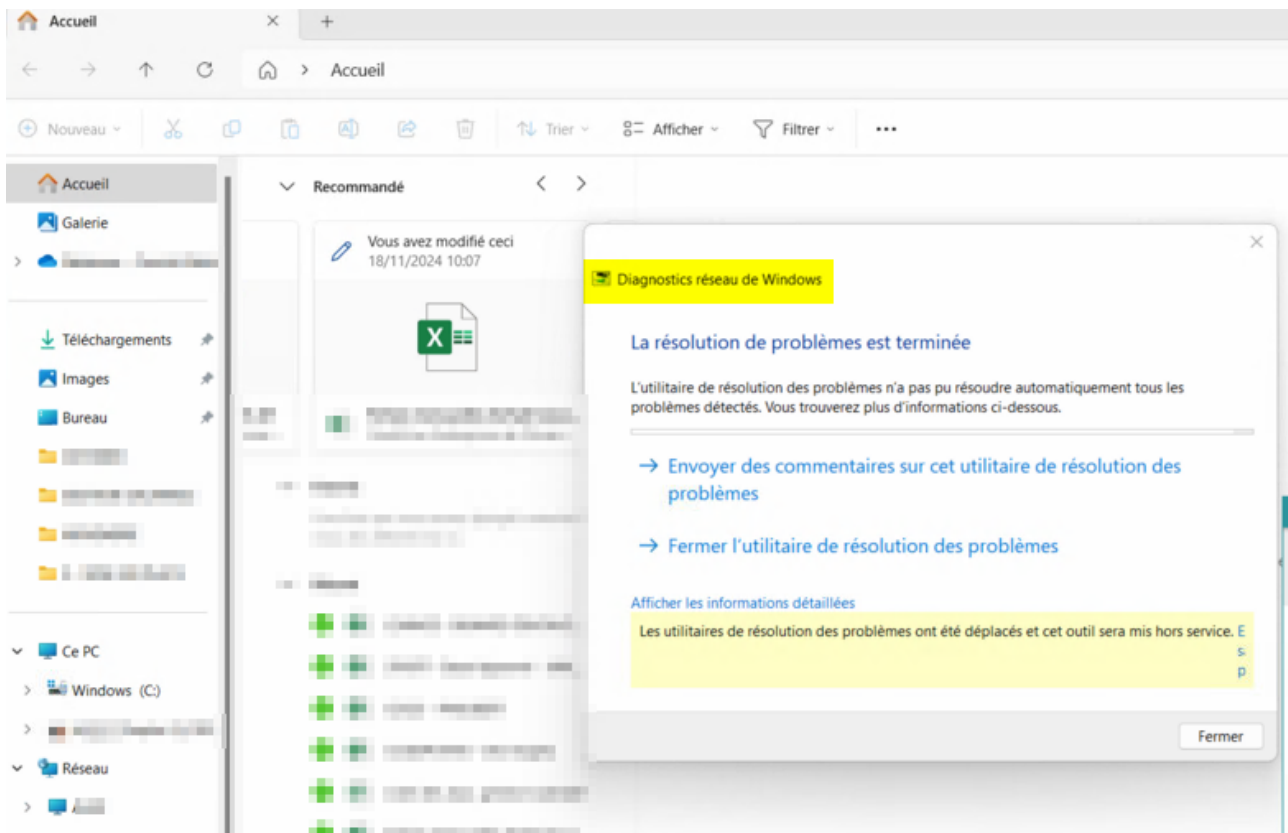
Accueil

Accueil

Nouveau

Trier

Afficher

Filtrer

...

Accueil

Galerie

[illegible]

Téléchargements

Images

Bureau

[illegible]

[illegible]

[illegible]

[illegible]

Ce PC

Windows (C:)

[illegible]

Réseau

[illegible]

Recommandé

Vous avez modifié ceci
18/11/2024 10:07

X

Diagnostics réseau de Windows

La résolution de problèmes est terminée

L'utilitaire de résolution des problèmes n'a pas pu résoudre automatiquement tous les problèmes détectés. Vous trouverez plus d'informations ci-dessous.

→ Envoyer des commentaires sur cet utilitaire de résolution des problèmes

→ Fermer l'utilitaire de résolution des problèmes

Afficher les informations détaillées

Les utilitaires de résolution des problèmes ont été déplacés et cet outil sera mis hors service. E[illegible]

Fermer